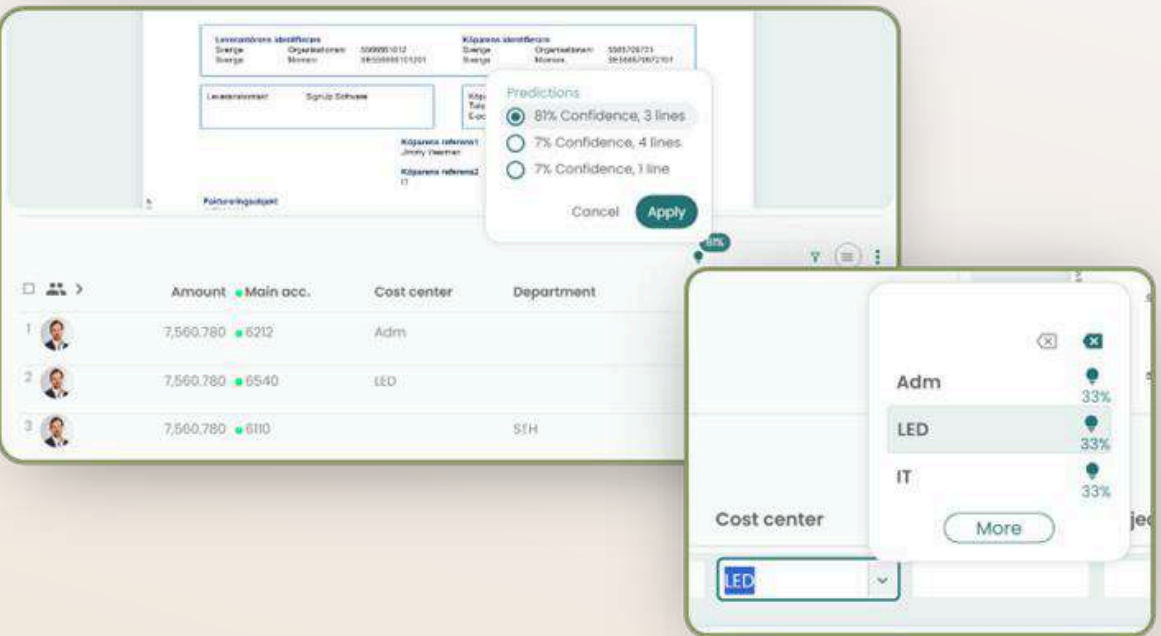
Leverantörens identifierare
Sverige Organisationsnr 5566661012
Sverige Momsnr SE556666101201

Köparens identifierare
Sverige Organisationsnr 5565726721
Sverige Momsnr SE556657267201

Leverantörsnamn Signup Software

Köparens referens1
Jimmy Veerman

Köparens referens2
IT

Faktureringsobjekt

Predictions
81% Confidence, 3 lines
7% Confidence, 4 lines
7% Confidence, 1 line
Cancel Apply

81%

| | Amount | Main acc. | Cost center | Department |
|---|---|---|---|---|
| 1 | 7,560.780 | 6212 | Adm | |
| 2 | 7,560.780 | 6540 | LED | |
| 3 | 7,560.780 | 6110 | | STH |

Adm 33%
LED 33%
IT 33%
More

Cost center
LED